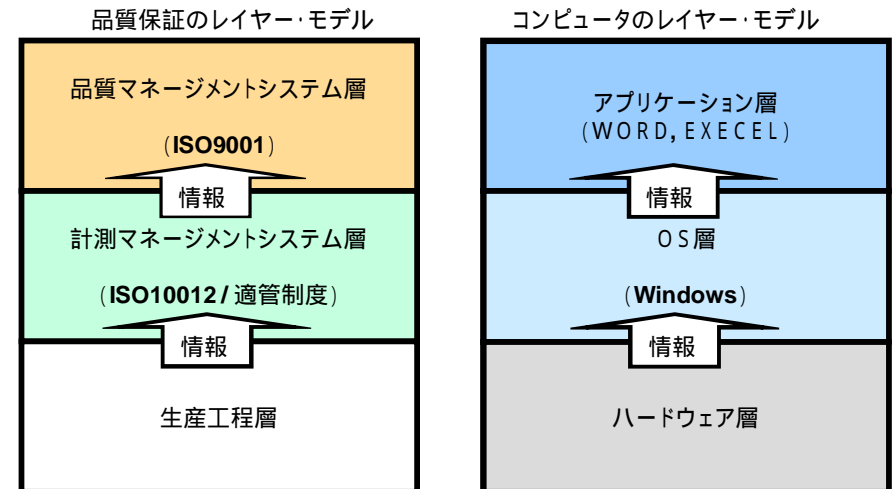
品質保証のレイヤー·モデル

品質マネージメントシステム層

(ISO9001)

情報

計測マネージメントシステム層

(ISO10012 / 適管制度)

情報

生産工程層

コンピュータのレイヤー·モデル

アプリケーション層
(WORD, EXECEL)

情報

OS層

(Windows)

情報

ハードウェア層